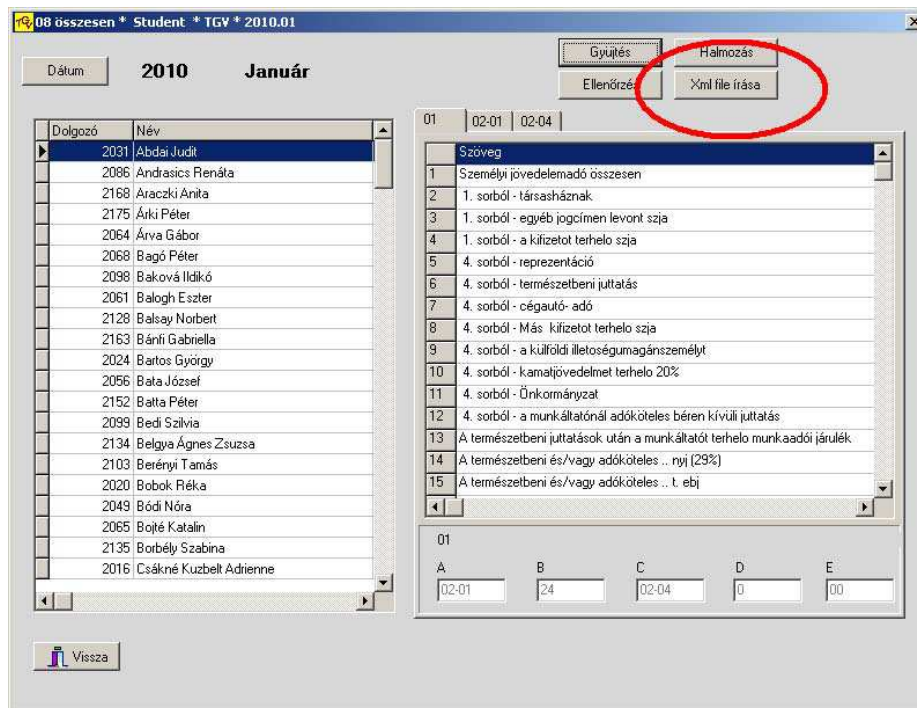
08 összesen * Student * TGV * 2010.01

Dátum 2010 Január

Gyujtés Halmozás
Ellenőrzés Xml file írása

| Dolgozó | Név |
|---|---|
| 2031 | Abdai Judit |
| 2086 | Andrasics Renáta |
| 2168 | Araczki Anita |
| 2175 | Árki Péter |
| 2064 | Árva Gábor |
| 2068 | Bagó Péter |
| 2098 | Baková Ildikó |
| 2061 | Balogh Eszter |
| 2128 | Balsay Norbert |
| 2163 | Bánfi Gabriella |
| 2024 | Bartos György |
| 2056 | Bata József |
| 2152 | Batta Péter |
| 2099 | Bedi Szilvia |
| 2134 | Belgya Ágnes Zsuzsa |
| 2103 | Berényi Tamás |
| 2020 | Bobok Réka |
| 2049 | Bódi Nóra |
| 2065 | Bojté Katalin |
| 2135 | Borbély Szabina |
| 2016 | Csákné Kuzbelt Adrienne |

01 02-01 02-04

| | Szöveg |
|---|---|
| 1 | Személyi jövedelemadó összesen |
| 2 | 1. sorból - társasháznak |
| 3 | 1. sorból - egyéb jogcímen levont szja |
| 4 | 1. sorból - a kifizetot terhelo szja |
| 5 | 4. sorból - reprezentáció |
| 6 | 4. sorból - természetbeni juttatás |
| 7 | 4. sorból - cégautó- adó |
| 8 | 4. sorból - Más kifizetot terhelo szja |
| 9 | 4. sorból - a külföldi illetoségumagánszemélyt |
| 10 | 4. sorból - kamatjövedelmet terhelo 20% |
| 11 | 4. sorból - Önkormányzat |
| 12 | 4. sorból - a munkáltatónál adóköteles béren kívüli juttatás |
| 13 | A természetbeni juttatások után a munkáltatót terhelo munkaadói járulék |
| 14 | A természetbeni és/vagy adóköteles .. nyj (29%) |
| 15 | A természetbeni és/vagy adóköteles .. t. ebj |

01

| A | B | C | D | E |
|---|---|---|---|---|
| 02-01 | 24 | 02-04 | 0 | 00 |

Vissza